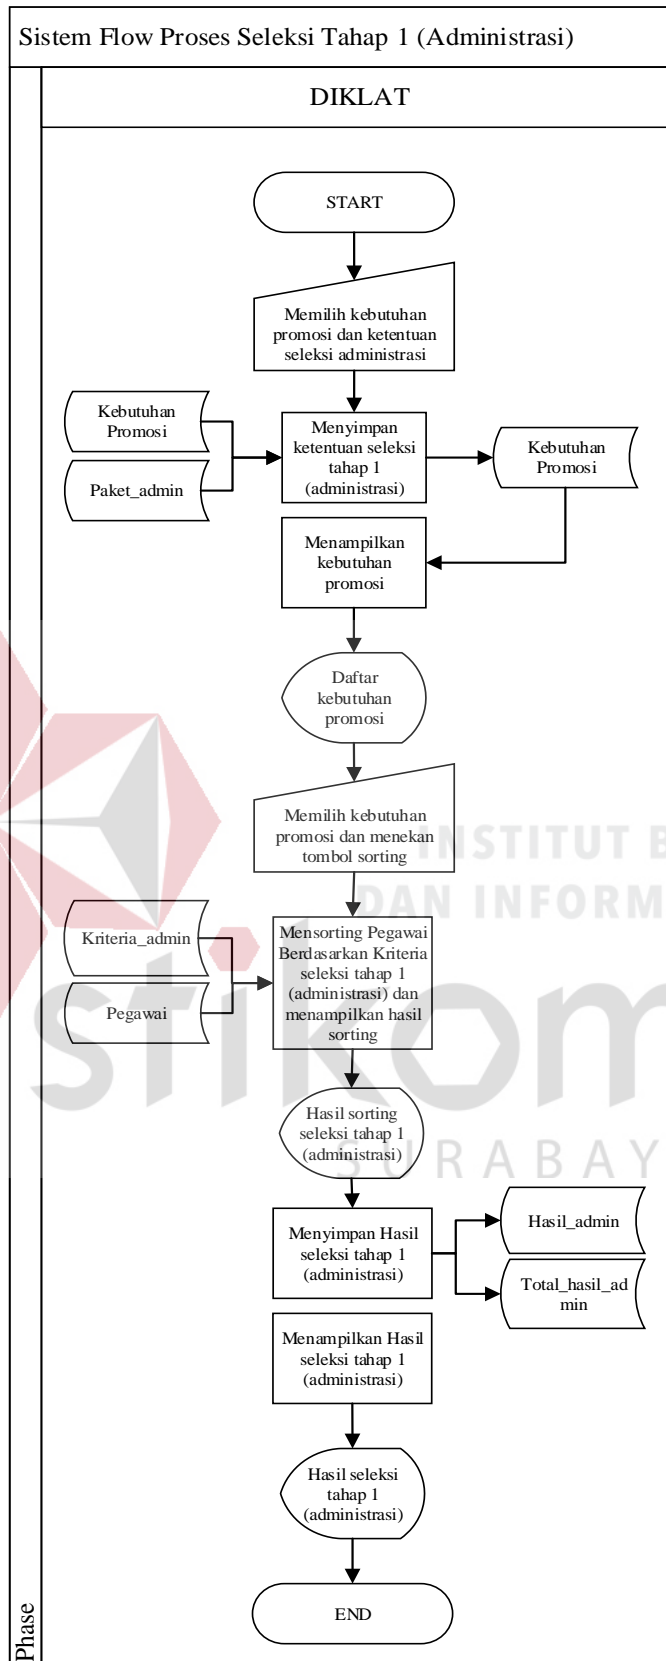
Sistem Flow Proses Seleksi Tahap 1 (Administrasi)

DIKLAT

START

Memilih kebutuhan promosi dan ketentuan seleksi administrasi

Kebutuhan Promosi

Paket_admin

Menyimpan ketentuan seleksi tahap 1 (administrasi)

Kebutuhan Promosi

Menampilkan kebutuhan promosi

Daftar kebutuhan promosi

Memilih kebutuhan promosi dan menekan tombol sorting

INSTITUT B

DAN INFORM

Kriteria_admin

Pegawai

Mensorting Pegawai Berdasarkan Kriteria seleksi tahap 1 (administrasi) dan menampilkan hasil sorting

stikom

Hasil sorting seleksi tahap 1 (administrasi)

SURABAY

Menyimpan Hasil seleksi tahap 1 (administrasi)

Hasil_admin

Total_hasil_admin

Menampilkan Hasil seleksi tahap 1 (administrasi)

Hasil seleksi tahap 1 (administrasi)

END

Phase